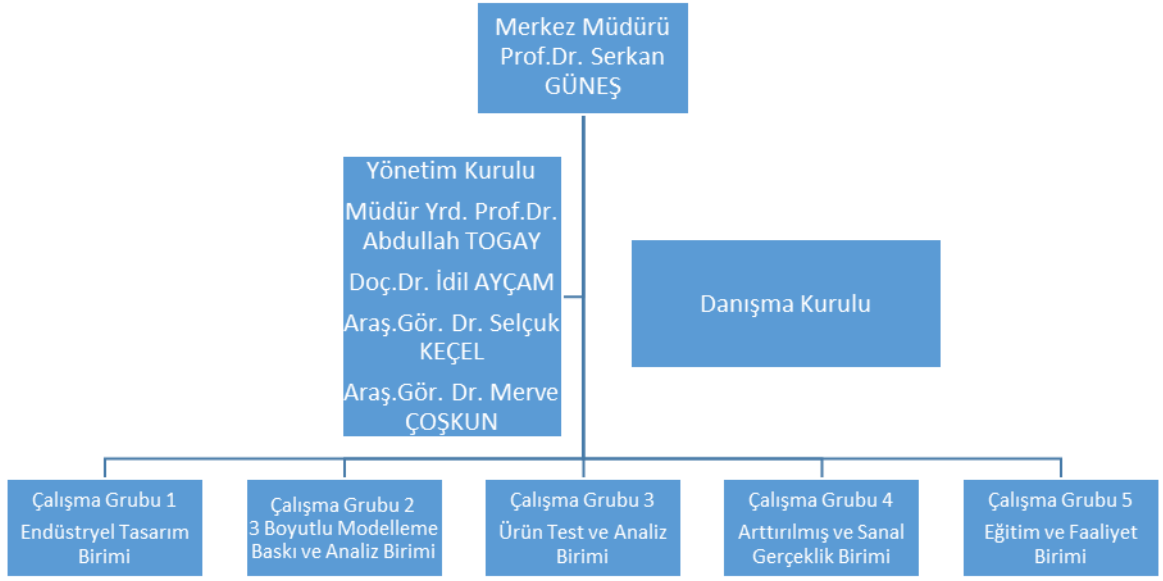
Merkez Müdürü
Prof.Dr. Serkan GÜNEŞ

Yönetim Kurulu
Müdür Yrd. Prof.Dr. Abdullah TOGAY
Doç.Dr. İdil AYÇAM
Araş.Gör. Dr. Selçuk KEÇEL
Araş.Gör. Dr. Merve ÇOŞKUN

Danışma Kurulu

Çalışma Grubu 1
Endüstryel Tasarım Birimi

Çalışma Grubu 2
3 Boyutlu Modelleme Baskı ve Analiz Birimi

Çalışma Grubu 3
Ürün Test ve Analiz Birimi

Çalışma Grubu 4
Arttırılmış ve Sanal Gerçeklik Birimi

Çalışma Grubu 5
Eğitim ve Faaliyet Birimi